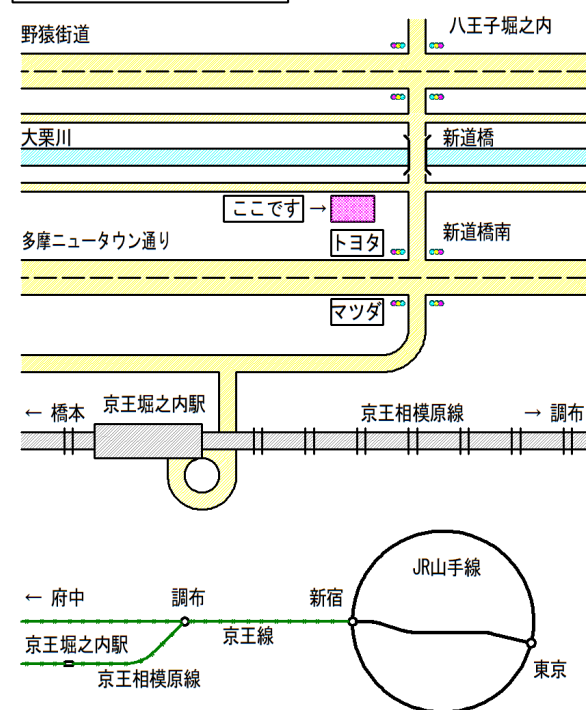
野猿街道

八王子堀之内

大栗川

新道橋

ここです →

トヨタ

多摩ニュータウン通り

新道橋南

マツダ

京王堀之内駅

← 橋本

京王相模原線

→ 調布

← 府中

調布

新宿

JR山手線

京王線

京王堀之内駅

京王相模原線

東京